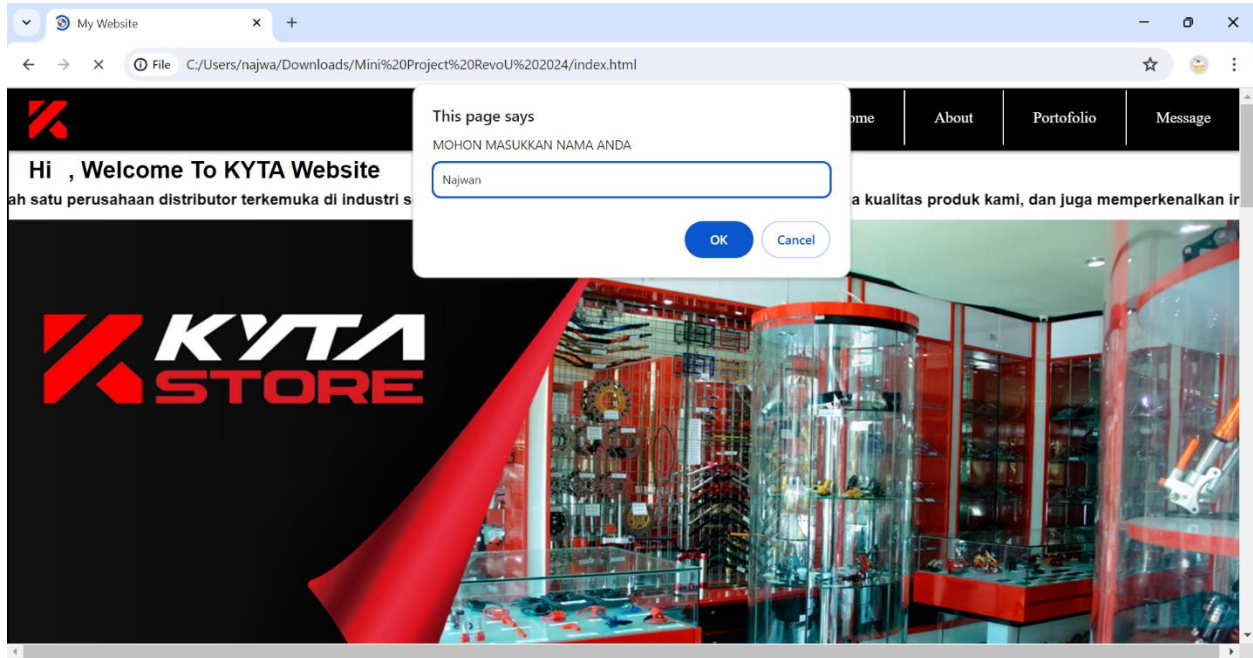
My Website

File C:/Users/najwa/Downloads/Mini%20Project%20RevoU%202024/index.html

This page says

MOHON MASUKKAN NAMA ANDA

Najwan

OK Cancel

ome About Portofolio Message

Hi , Welcome To KYTA Website

ah satu perusahaan distributor terkemuka di industri s

a kualitas produk kami, dan juga memperkenalkan ir

KYTA STORE